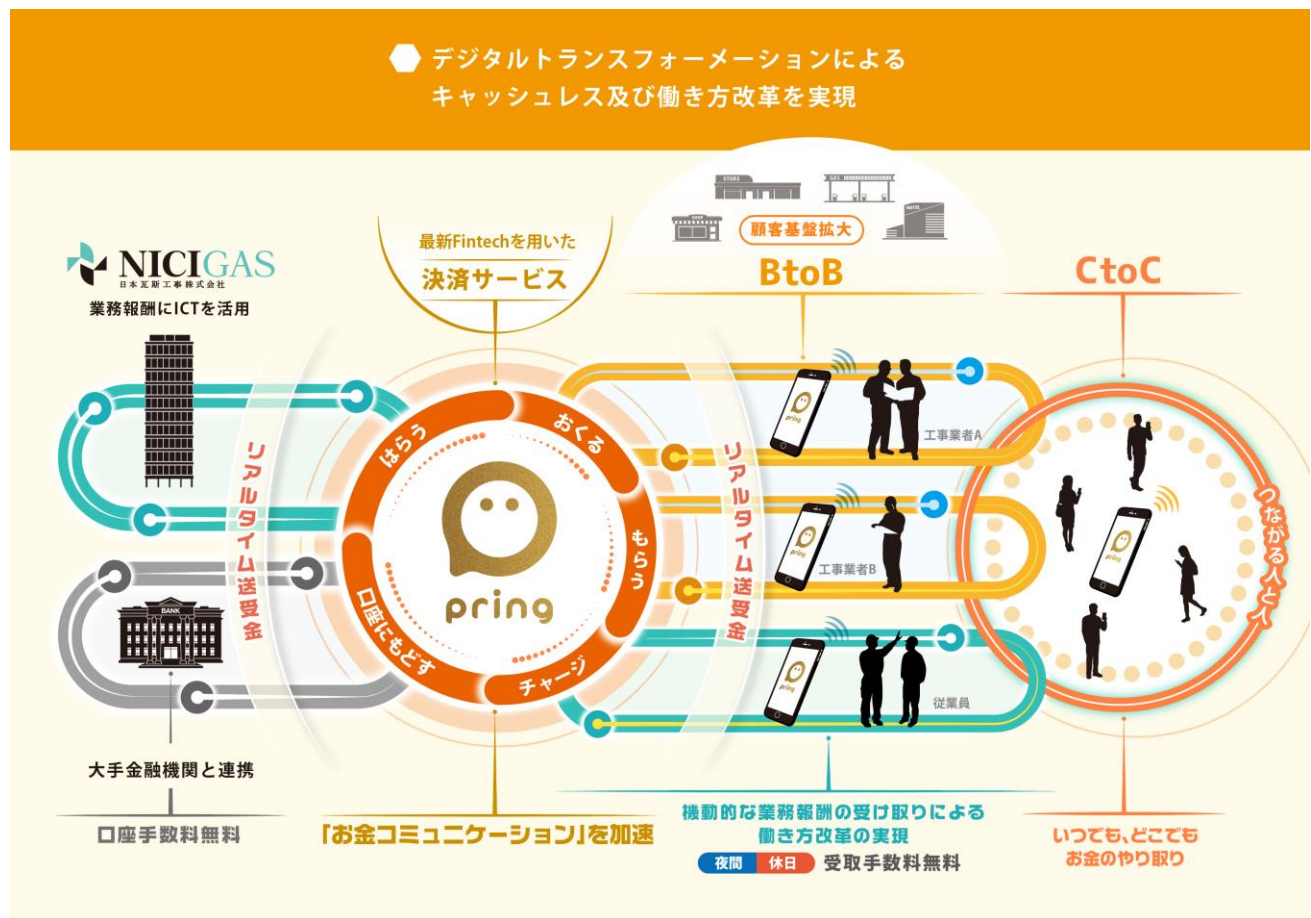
デジタルトランスフォーメーションによる
キャッシュレス及び働き方改革を実現

NICIGAS
日本瓦斯工事株式会社
業務報酬にICTを活用

最新Fintechを用いた
決済サービス

STORE
GAS
SHOP
HOTEL
顧客基盤拡大

BtoB

CtoC

リアルタイム送受金

はらう
おくる
もらう
チャージ
口座にもどす

pring

リアルタイム送受金

工事業者A
工事業者B
従業員

つながる人と人

BANK

大手金融機関と連携

口座手数料無料

「お金コミュニケーション」を加速

機動的な業務報酬の受け取りによる
働き方改革の実現
夜間 休日 受取手数料無料

いつでも、どこでも
お金のやり取り